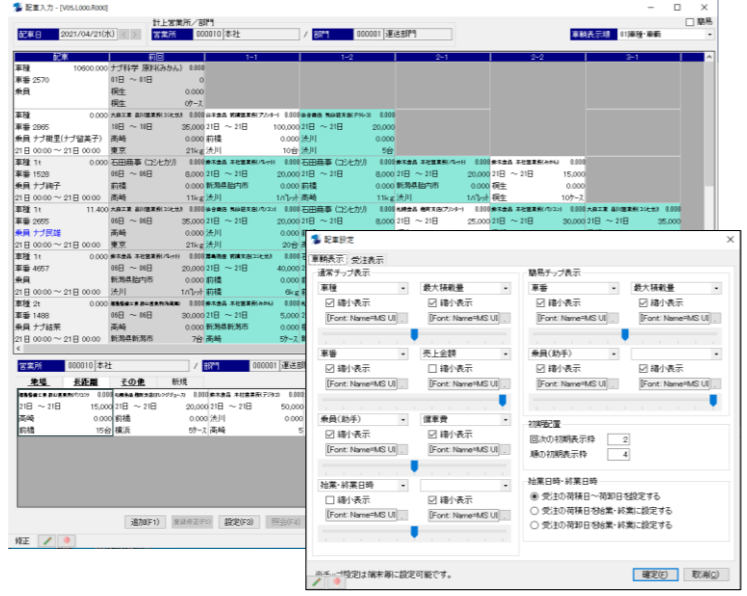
配車入力 - [V05.L000.R000]

計上営業所／部門

配車日 2021/04/21(水)

営業所 000010 本社 / 部門 000001 運送部門

□ 簡易

車輌表示順 01車種・車番

| 配車 | 前回 | 1-1 | 1-2 | 2-1 | 2-2 | 3-1 |
|---|---|---|---|---|---|---|
| 車種 10600.000 車番 2570 乗員 | ナプ科学 厚木(みかん) 0 01日 ～ 01日 0 桐生 0.000 桐生 0ケース | | | | | |
| 車種 0.000 車番 2665 乗員 ナプ瑠里(ナプ留美子) 21日 00:00 ～ 21日 00:00 | 18日 ～ 18日 35,000 高崎 0.000 東京 21kg | 21日 ～ 21日 100,000 前橋 0.000 渋川 10台 | 21日 ～ 21日 20,000 渋川 0.000 渋川 5台 | | | |
| 車種 1t 0.000 車番 1528 乗員 ナプ綺子 21日 00:00 ～ 21日 00:00 | 石田商事（コシヒカリ） 08日 ～ 08日 8,000 前橋 0.000 高崎 11kg | 石田商事（コシヒカリ） 21日 ～ 21日 20,000 新潟県胎内市 0.000 渋川 1パレット | 石田商事（コシヒカリ） 21日 ～ 21日 8,000 前橋 0.000 高崎 11kg | 21日 ～ 21日 20,000 新潟県胎内市 0.000 渋川 1パレット | 21日 ～ 21日 15,000 桐生 0.000 桐生 10ケース | |
| 車種 1t 11.400 車番 2655 乗員 ナプ民雄 21日 00:00 ～ 21日 00:00 | 08日 ～ 08日 35,000 高崎 0.000 東京 21kg | 21日 ～ 21日 渋川 20台 | 21日 ～ 21日 25,000 | 21日 ～ 21日 30,000 | 21日 ～ 21日 35,000 | |
| 車種 1t 0.000 車番 4657 乗員 21日 00:00 ～ 21日 00:00 | 08日 ～ 08日 20,000 前橋 0.000 渋川 1パレット | 21日 ～ 21日 40,000 前橋 0.000 高崎 5kg | | | | |
| 車種 2t 0.000 車番 1488 乗員 ナプ結菜 21日 00:00 ～ 21日 00:00 | 08日 ～ 08日 30,000 高崎 0.000 新潟県新潟市 7台 | 21日 ～ 21日 5,000 新潟県新潟市 0.000 高崎 5ケース | | | | |

営業所 000010 本社 / 部門 000001 運送部門

定期 | 長距離 | その他 | 新規

21日 ～ 21日 15,000 高崎 0.000 前橋 15台 | 21日 ～ 21日 20,000 前橋 0.000 横浜 5ケース | 21日 ～ 21日 50,000 渋川 0.000 高崎

追加(F1) | 登録修正(F2) | 設定(F3) | 印刷(F4)

修正

配車設定

車輌表示 | 受注表示

通常チップ表示
車種 ☑ 縮小表示 [Font: Name=MS UI]
最大積載量 ☑ 縮小表示 [Font: Name=MS UI]
車番 ☑ 縮小表示 [Font: Name=MS UI]
売上金額 □ 縮小表示 [Font: Name=MS UI]
乗員（助手） ☑ 縮小表示 [Font: Name=MS UI]
運車費 ☑ 縮小表示 [Font: Name=MS UI]
始業・終業日時 □ 縮小表示 [Font: Name=MS UI]
☑ 縮小表示 [Font: Name=MS UI]

簡易チップ表示
車番 ☑ 縮小表示 [Font: Name=MS UI]
最大積載量 ☑ 縮小表示 [Font: Name=MS UI]
乗員（助手） ☑ 縮小表示 [Font: Name=MS UI]
☑ 縮小表示 [Font: Name=MS UI]

初期配置
回次の初期表示枠 2
線の初期表示枠 4

始業日時・終業日時
◉ 受注の荷積日～荷卸日を設定する
○ 受注の荷積日を始業・終業に設定する
○ 受注の荷卸日を始業・終業に設定する

※チップ設定は端末毎に設定可能です。

確定(E) | 取消(Q)